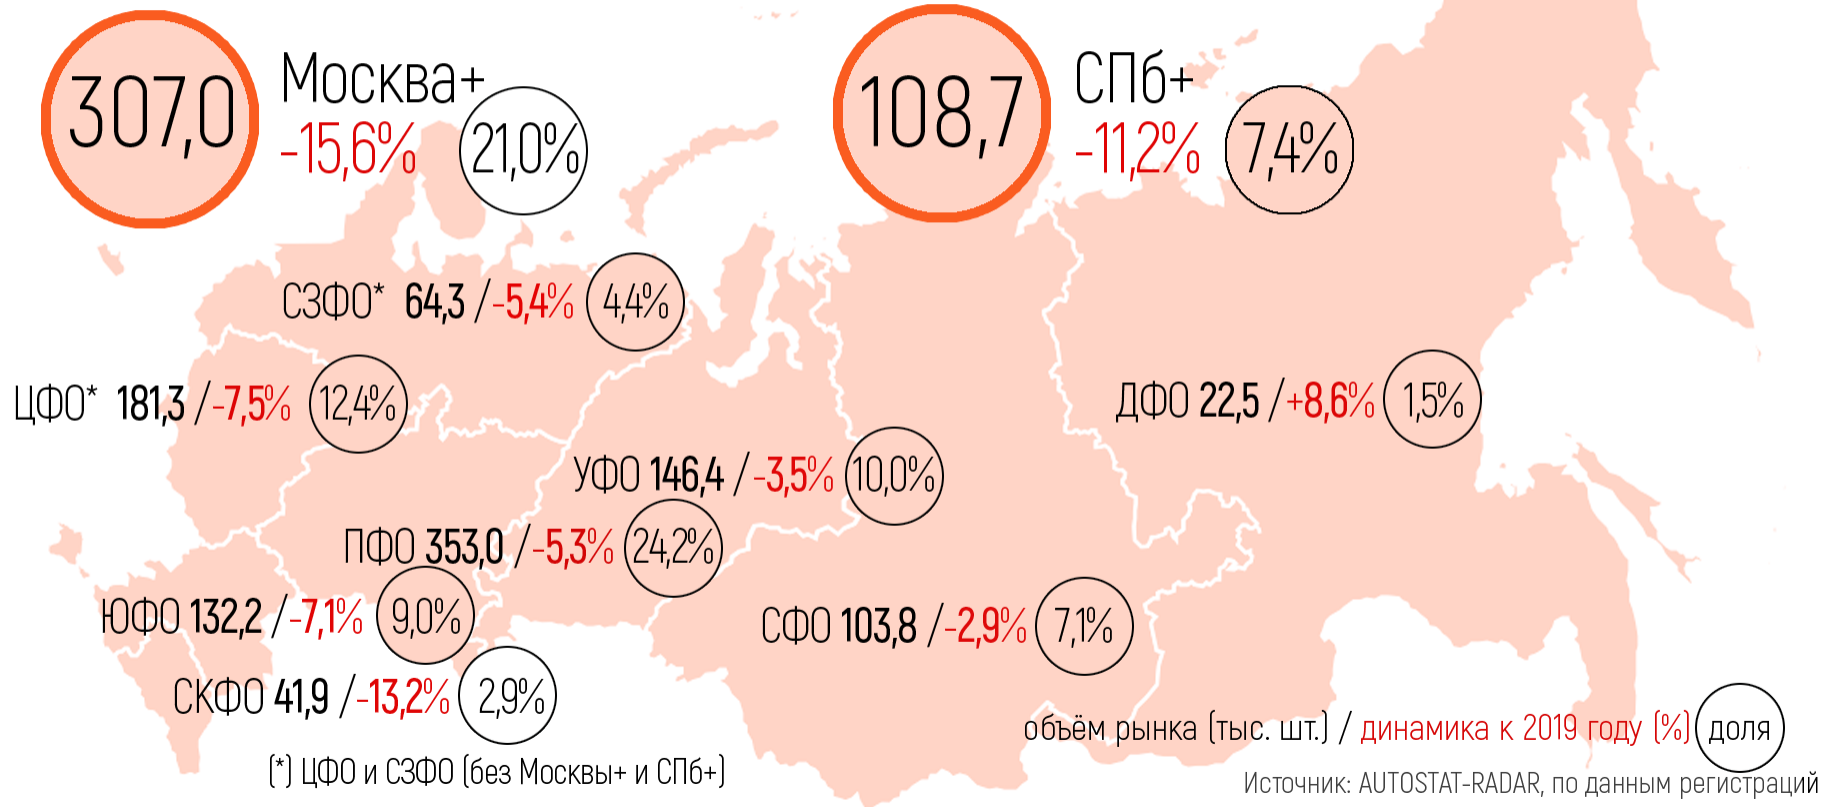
307,0 Москва+ -15,6% 21,0%

108,7 СПб+ -11,2% 7,4%

СЗФО* 64,3 / -5,4% 4,4%

ЦФО* 181,3 / -7,5% 12,4%

ДФО 22,5 / +8,6% 1,5%

УФО 146,4 / -3,5% 10,0%

ПФО 353,0 / -5,3% 24,2%

ЮФО 132,2 / -7,1% 9,0%

СФО 103,8 / -2,9% 7,1%

СКФО 41,9 / -13,2% 2,9%

объём рынка (тыс. шт.) / динамика к 2019 году (%) доля

(*) ЦФО и СЗФО (без Москвы+ и СПб+)

Источник: AUTOSTAT-RADAR, по данным регистраций